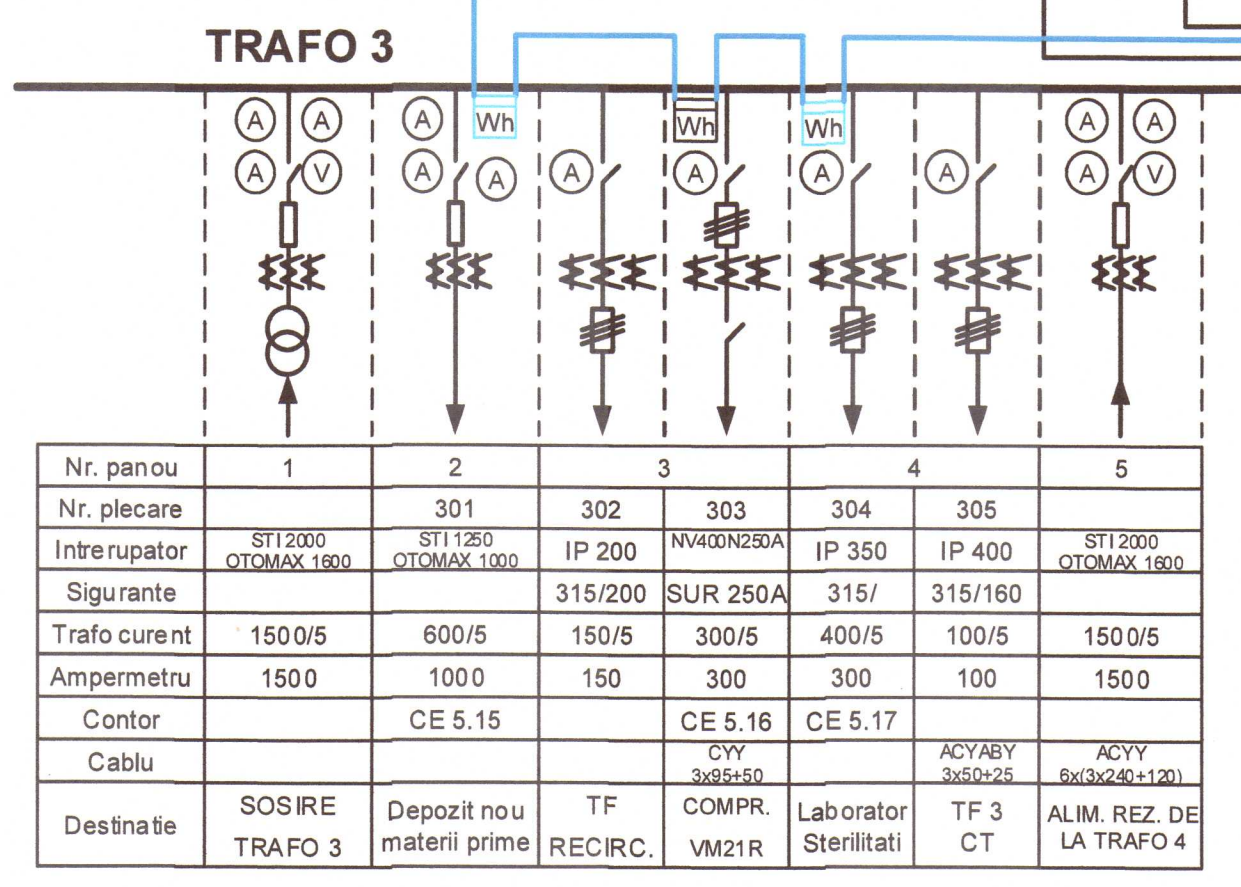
TRAFO 3

A A A V A Wh A A A Wh A Wh A A A A A V

| Nr. panou | 1 | 2 | 3 | | 4 | | 5 |
|---|---|---|---|---|---|---|---|
| Nr. plecare | | 301 | 302 | 303 | 304 | 305 | |
| Intrerupator | STI 2000 OTOMAX 1600 | STI 1250 OTOMAX 1000 | IP 200 | NV400N250A | IP 350 | IP 400 | STI 2000 OTOMAX 1600 |
| Sigurante | | | 315/200 | SUR 250A | 315/ | 315/160 | |
| Trafo curent | 1500/5 | 600/5 | 150/5 | 300/5 | 400/5 | 100/5 | 1500/5 |
| Ampermetru | 1500 | 1000 | 150 | 300 | 300 | 100 | 1500 |
| Contor | | CE 5.15 | | CE 5.16 | CE 5.17 | | |
| Cablu | | | | CYY 3x95+50 | | ACYABY 3x50+25 | ACYY 6x(3x240+120) |
| Destinatie | SOSIRE TRAFO 3 | Depozit nou materii prime | TF RECIRC. | COMPR. VM21R | Laborator Sterilitati | TF 3 CT | ALIM. REZ. DE LA TRAFO 4 |